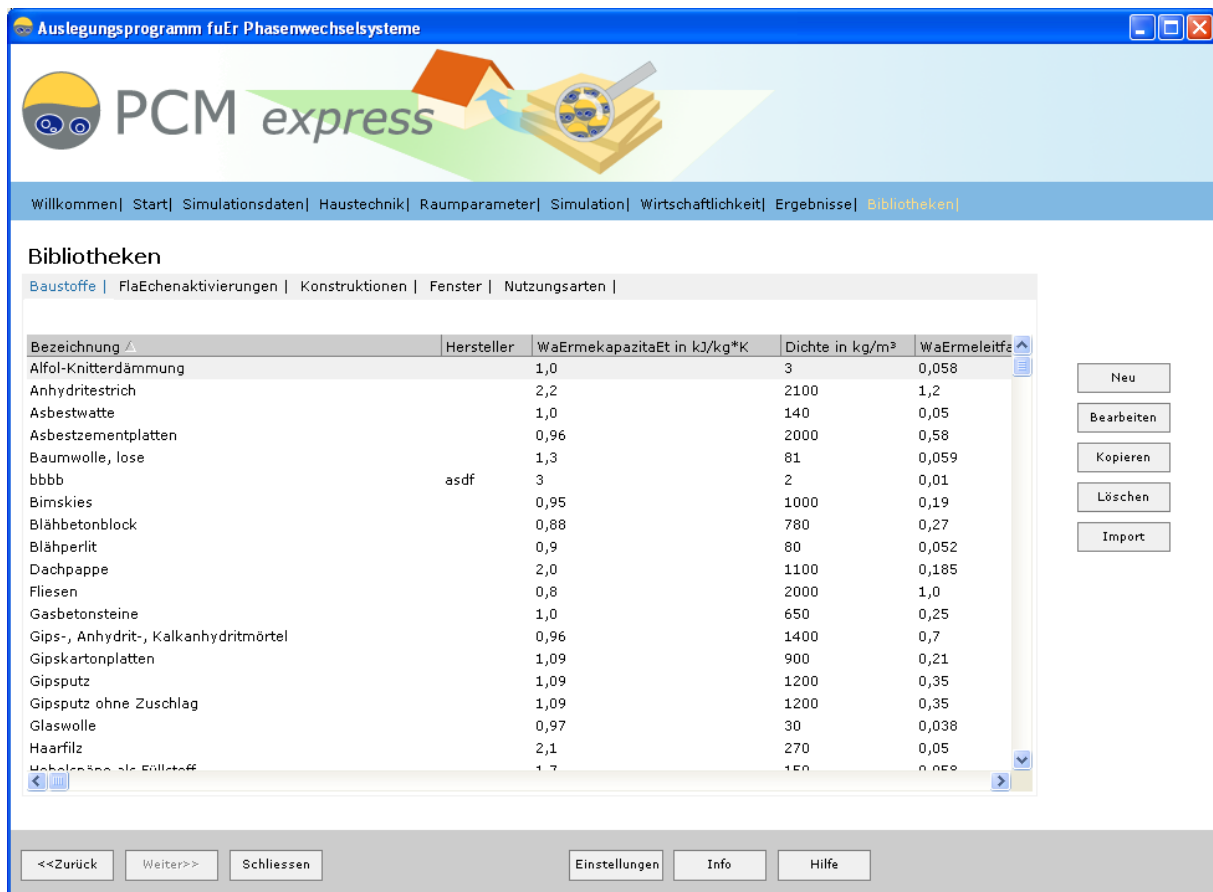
Auslegungsprogramm fuEr Phasenwechselsysteme

PCM express

Willkommen| Start| Simulationsdaten| Haustechnik| Raumparameter| Simulation| Wirtschaftlichkeit| Ergebnisse| Bibliotheken|

Bibliotheken

Baustoffe | FlaEchenaktivierungen | Konstruktionen | Fenster | Nutzungsarten |

| Bezeichnung | Hersteller | WaErmekapazitaEt in kJ/kg*K | Dichte in kg/m³ | WaErmeleitfa |
|---|---|---|---|---|
| Alfol-Knitterdämmung | | 1,0 | 3 | 0,058 |
| Anhydritestrich | | 2,2 | 2100 | 1,2 |
| Asbestwatte | | 1,0 | 140 | 0,05 |
| Asbestzementplatten | | 0,96 | 2000 | 0,58 |
| Baumwolle, lose | | 1,3 | 81 | 0,059 |
| bbbb | asdf | 3 | 2 | 0,01 |
| Bimskies | | 0,95 | 1000 | 0,19 |
| Blähbetonblock | | 0,88 | 780 | 0,27 |
| Blähperlit | | 0,9 | 80 | 0,052 |
| Dachpappe | | 2,0 | 1100 | 0,185 |
| Fliesen | | 0,8 | 2000 | 1,0 |
| Gasbetonsteine | | 1,0 | 650 | 0,25 |
| Gips-, Anhydrit-, Kalkanhydritmörtel | | 0,96 | 1400 | 0,7 |
| Gipskartonplatten | | 1,09 | 900 | 0,21 |
| Gipsputz | | 1,09 | 1200 | 0,35 |
| Gipsputz ohne Zuschlag | | 1,09 | 1200 | 0,35 |
| Glaswolle | | 0,97 | 30 | 0,038 |
| Haarfilz | | 2,1 | 270 | 0,05 |
| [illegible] | | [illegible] | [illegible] | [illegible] |

Neu
Bearbeiten
Kopieren
Löschen
Import

<<Zurück
Weiter>>
Schliessen
Einstellungen
Info
Hilfe